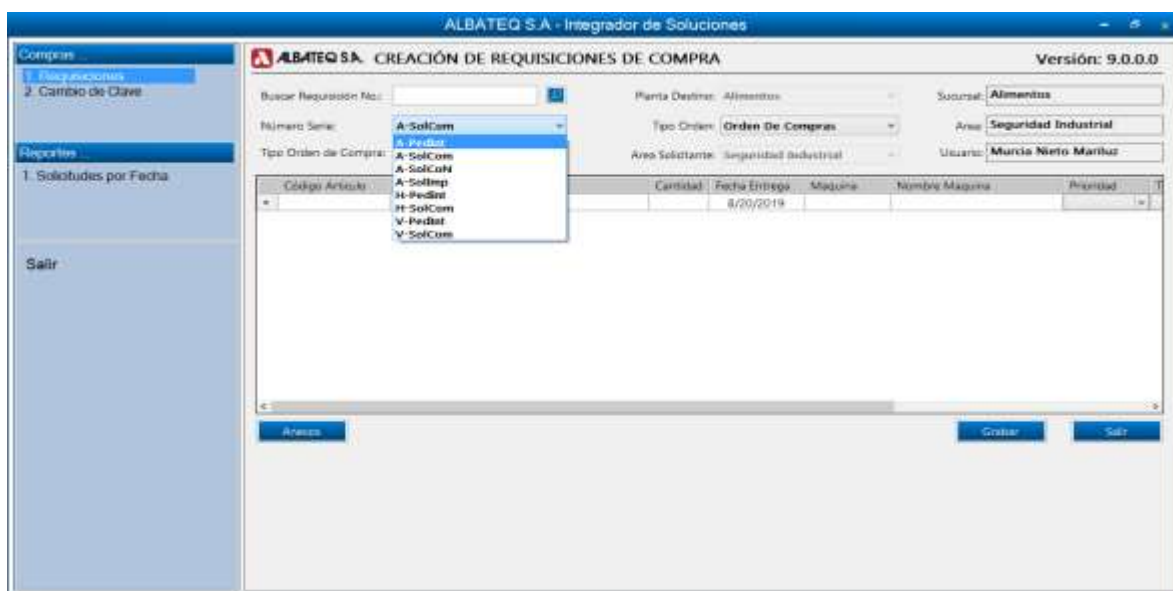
ALBATEQ S.A - Integrador de Soluciones

Compras
1. Requisiciones
2. Cambio de Clave

Reportes
1. Solicitudes por Fecha

Salir

ALBATEQ S.A. CREACIÓN DE REQUISICIONES DE COMPRA

Versión: 9.0.0.0

Buscar Requisición No.:

Planta Destino: Alimentos

Sucursal: Alimentos

Número Serie: A-SolCom

Tipo Orden: Orden De Compras

Area: Seguridad Industrial

Tipo Orden de Compra:

Area Solicitante: Seguridad Industrial

Usuario: Murcia Nieto Maritza

A-PedInt
A-SolCom
A-SolCoN
A-SolImp
H-PedInt
H-SolCom
V-PedInt
V-SolCom

| Código Articulo | Cantidad | Fecha Entrega | Maquina | Nombre Maquina | Prioridad |
|---|---|---|---|---|---|
| | | 8/20/2019 | | | |

Anexos

Grabar

Salir